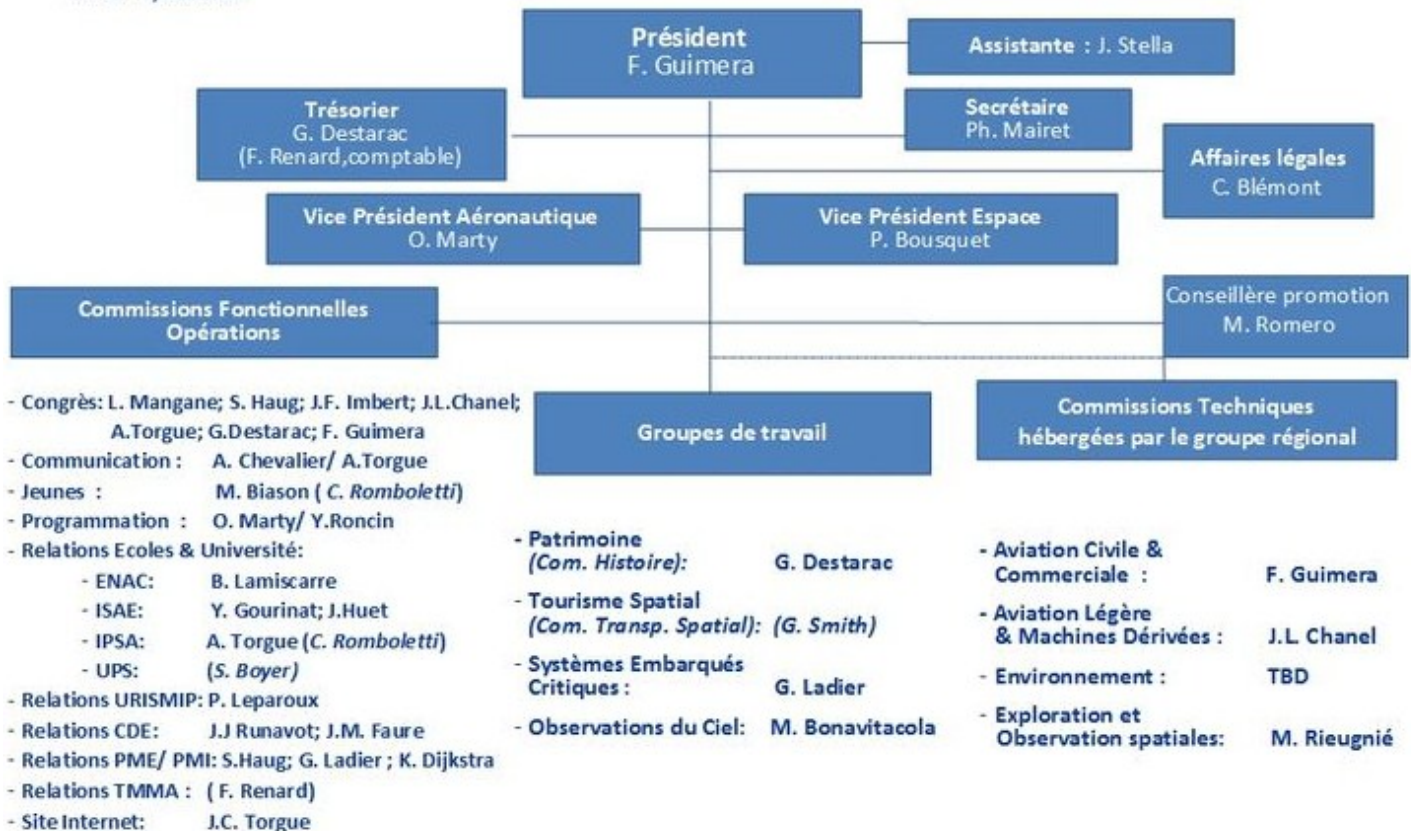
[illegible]

Président
F. Guimera

Assistante : J. Stella

Trésorier
G. Destarac
(F. Renard,comptable)

Secrétaire
Ph. Mairet

Affaires légales
C. Blémont

Vice Président Aéronautique
O. Marty

Vice Président Espace
P. Bousquet

Commissions Fonctionnelles
Opérations

Conseillère promotion
M. Romero

Groupes de travail

Commissions Techniques
hébergées par le groupe régional

- Congrès: L. Mangane; S. Haug; J.F. Imbert; J.L.Chanel; A.Torgue; G.Destarac; F. Guimera
- Communication : A. Chevalier/ A.Torgue
- Jeunes : M. Biason ( C. Romboletti)
- Programmation : O. Marty/ Y.Roncin
- Relations Ecoles & Université:
- ENAC: B. Lamiscarre
- ISAE: Y. Gourinat; J.Huet
- IPSA: A. Torgue (C. Romboletti)
- UPS: (S. Boyer)
- Relations URISMIP: P. Leparoux
- Relations CDE: J.J Runavot; J.M. Faure
- Relations PME/ PMI: S.Haug; G. Ladier ; K. Dijkstra
- Relations TMMA : ( F. Renard)
- Site Internet: J.C. Torgue

- Patrimoine (Com. Histoire): G. Destarac
- Tourisme Spatial (Com. Transp. Spatial): (G. Smith)
- Systèmes Embarqués Critiques : G. Ladier
- Observations du Ciel: M. Bonavitacola

- Aviation Civile & Commerciale : F. Guimera
- Aviation Légère & Machines Dérivées : J.L. Chanel
- Environnement : TBD
- Exploration et Observation spatiales: M. Rieugnié